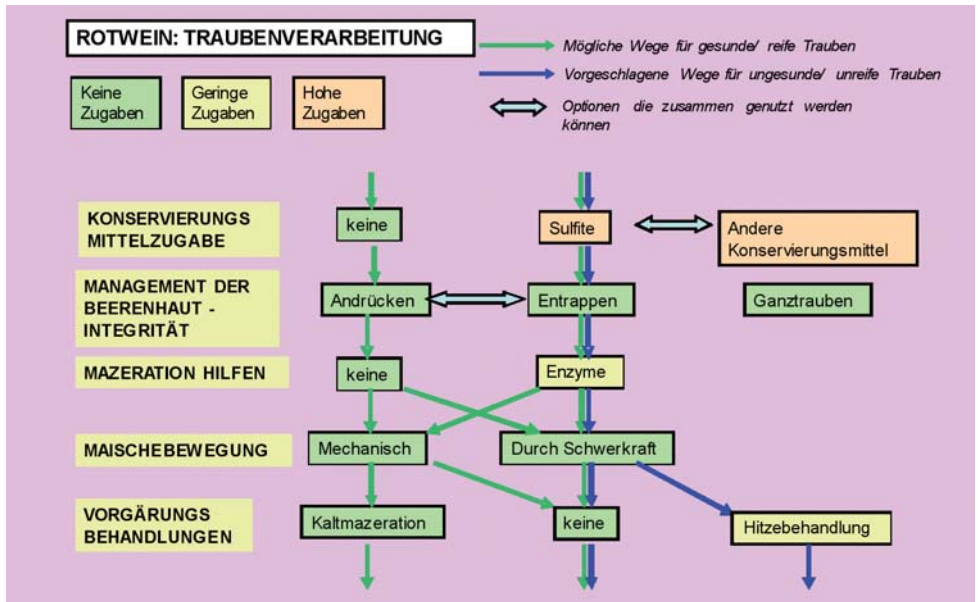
ROTWEIN: TRAUBENVERARBEITUNG

Mögliche Wege für gesunde/ reife Trauben

Vorgeschlagene Wege für ungesunde/ unreife Trauben

Optionen die zusammen genutzt werden können

Keine Zugaben

Geringe Zugaben

Hohe Zugaben

KONSERVIERUNGS MITTELZUGABE

keine

Sulfite

Andere Konservierungsmittel

MANAGEMENT DER BEERENHAUT - INTEGRITÄT

Andrücken

Entrappen

Ganztrauben

MAZERATION HILFEN

keine

Enzyme

MAISCHEBEWEGUNG

Mechanisch

Durch Schwerkraft

VORGÄRUNGS BEHANDLUNGEN

Kaltmazeration

keine

Hitzebehandlung